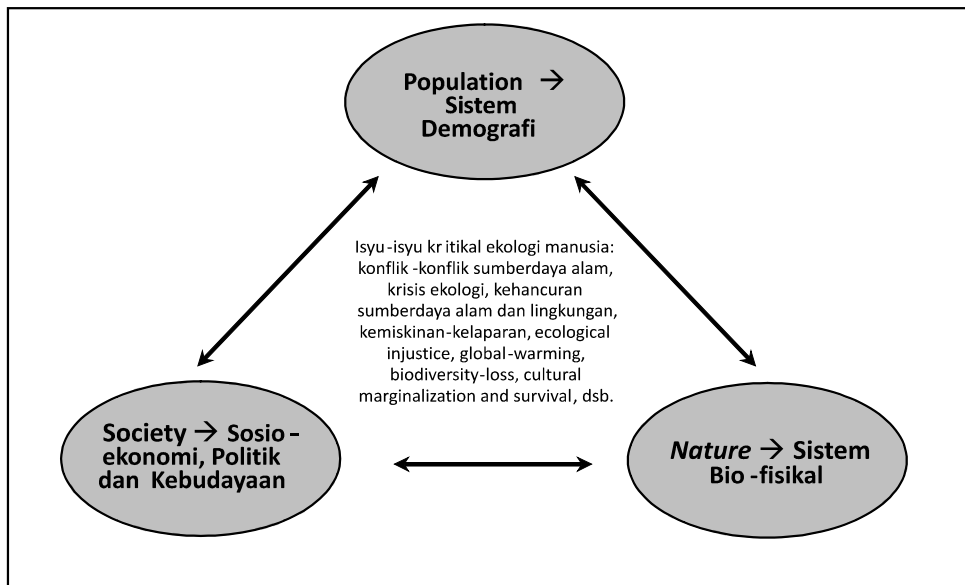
Population → Sistem Demografi

Isyu-isyu kritikal ekologi manusia: konflik-konflik sumberdaya alam, krisis ekologi, kehancuran sumberdaya alam dan lingkungan, kemiskinan-kelaparan, ecological injustice, global-warming, biodiversity-loss, cultural marginalization and survival, dsb.

Society → Sosio-ekonomi, Politik dan Kebudayaan

*Nature* → Sistem Bio-fisikal